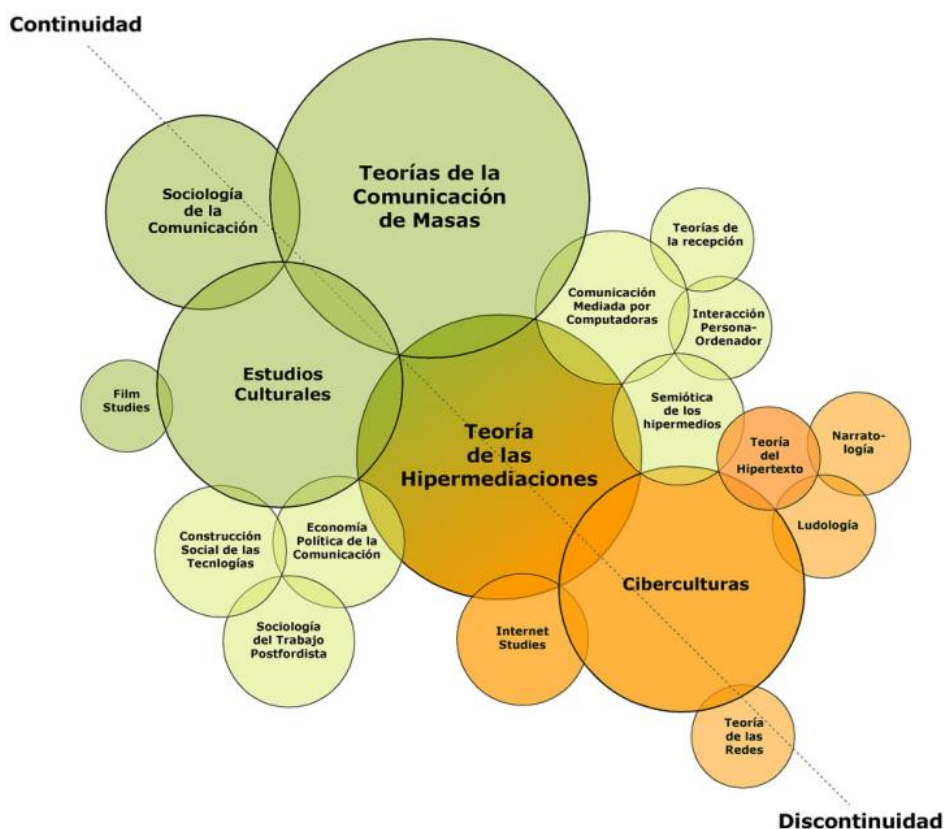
Continuidad

Teorías de la Comunicación de Masas

Sociología de la Comunicación

Teorías de la recepción

Comunicación Mediada por Computadoras

Interacción Persona-Ordenador

Estudios Culturales

Film Studies

Semiótica de los hipermedios

Teoría de las Hipermediaciones

Teoría del Hipertexto

Narratología

Ludología

Construcción Social de las Tecnlogías

Economía Política de la Comunicación

Cibercultura​s

Sociología del Trabajo Postfordista

Internet Studies

Teoría de las Redes

Discontinuidad